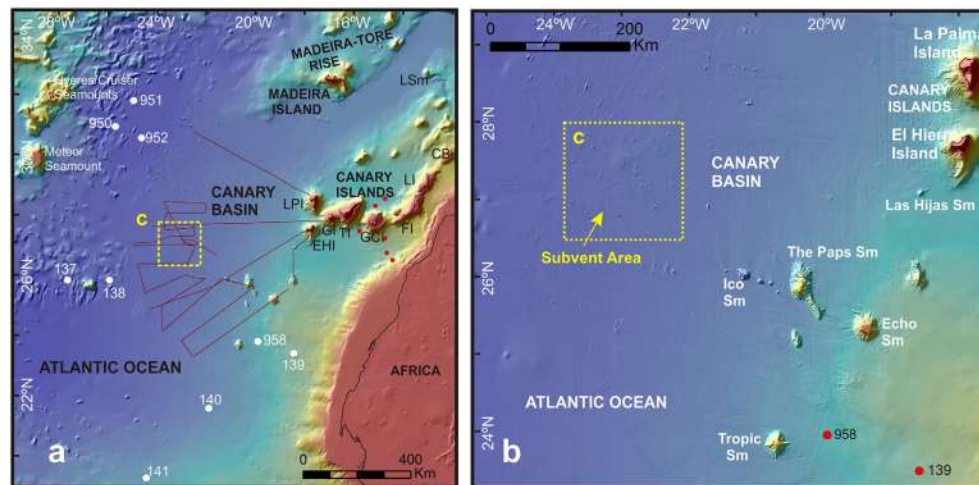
28°W 24°W 20°W 16°W
34°N
MADEIRA-TORE RISE
Azores-Cruiser Seamounts
951
950
952
MADEIRA ISLAND
LSm
30°N
Meteor Seamount
CANARY ISLANDS
CB
LI
CANARY BASIN
LPI
C
GI
TI
GC
FI
EHI
26°N
137
138
958
139
ATLANTIC OCEAN
AFRICA
22°N
140
141
a
0 400 Km

24°W 22°W 20°W
0 200 Km
La Palma Island
CANARY ISLANDS
El Hierro Island
28°N
C
CANARY BASIN
Las Hijas Sm
Subvent Area
The Paps Sm
26°N
Ico Sm
Echo Sm
ATLANTIC OCEAN
24°N
Tropic Sm
958
139
b